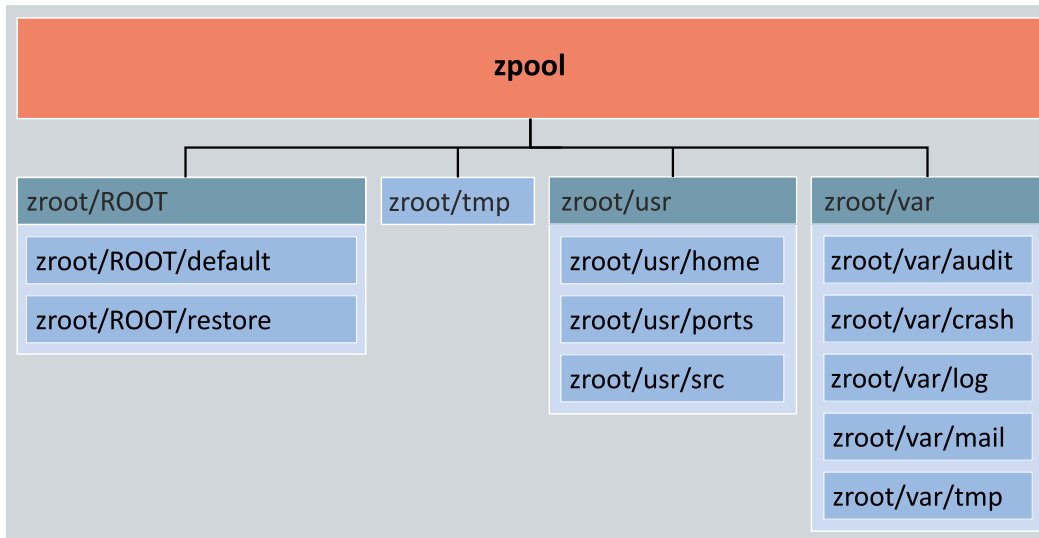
zpool

zroot/ROOT

zroot/ROOT/default

zroot/ROOT/restore

zroot/tmp

zroot/usr

zroot/usr/home

zroot/usr/ports

zroot/usr/src

zroot/var

zroot/var/audit

zroot/var/crash

zroot/var/log

zroot/var/mail

zroot/var/tmp